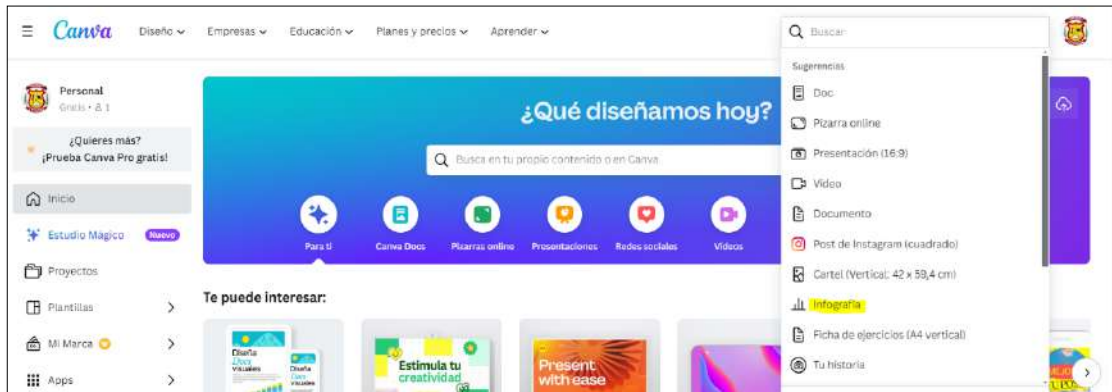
Canva Diseño Empresas Educación Planes y precios Aprender

Buscar

Personal
Gratis • 1

¿Quieres más? ¡Prueba Canva Pro gratis!

Inicio
Estudio Mágico Nuevo
Proyectos
Plantillas
Mi Marca
Apps

¿Qué diseñamos hoy?

Busca en tu propio contenido o en Canva

Para ti
Canva Docs
Pizarras online
Presentaciones
Redes sociales
Videos

Te puede interesar:

Diseña Docs visuales
Estimula tu creatividad
Present with ease

Sugerencias
Doc
Pizarra online
Presentación (16:9)
Video
Documento
Post de Instagram (cuadrado)
Cartel (Vertical: 42 × 59,4 cm)
Infografía
Ficha de ejercicios (A4 vertical)
Tu historia